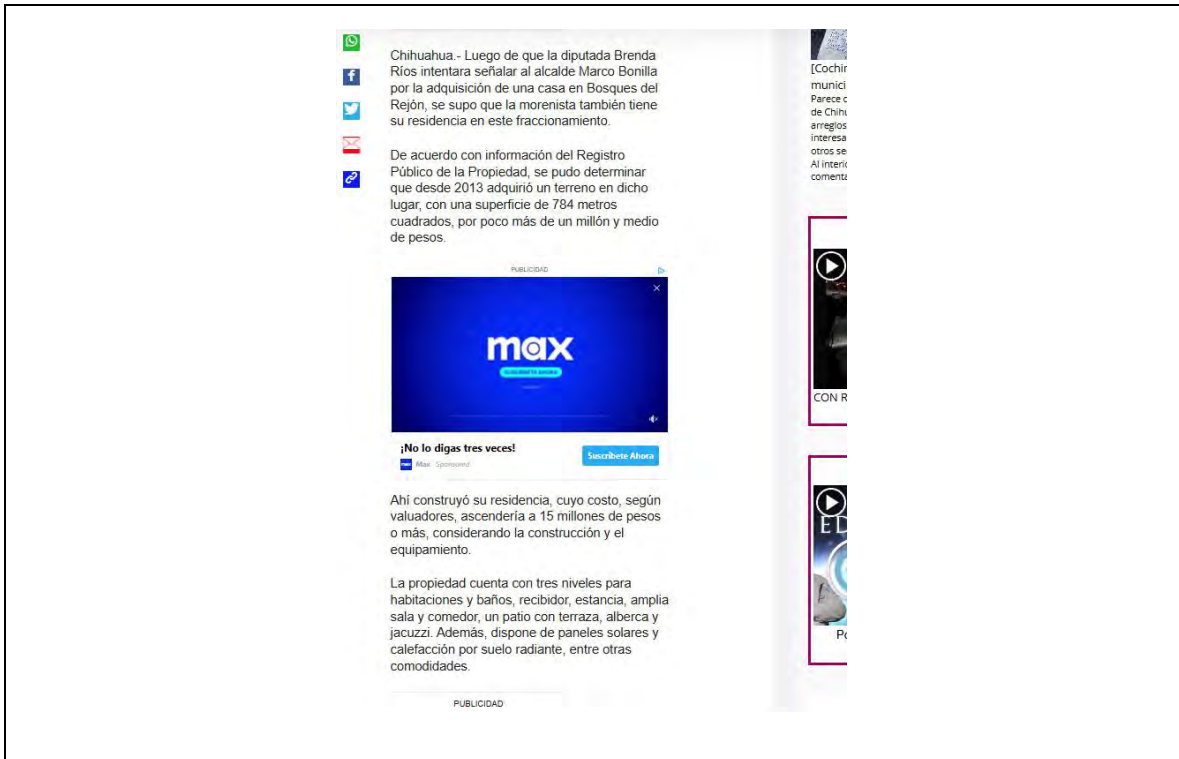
Chihuahua.- Luego de que la diputada Brenda Ríos intentara señalar al alcalde Marco Bonilla por la adquisición de una casa en Bosques del Rejón, se supo que la morenista también tiene su residencia en este fraccionamiento.

De acuerdo con información del Registro Público de la Propiedad, se pudo determinar que desde 2013 adquirió un terreno en dicho lugar, con una superficie de 784 metros cuadrados, por poco más de un millón y medio de pesos.

PUBLICIDAD

max

¡No lo digas tres veces!

Max Sponsored

Suscríbete Ahora

Ahí construyó su residencia, cuyo costo, según valuadores, ascendería a 15 millones de pesos o más, considerando la construcción y el equipamiento.

La propiedad cuenta con tres niveles para habitaciones y baños, recibidor, estancia, amplia sala y comedor, un patio con terraza, alberca y jacuzzi. Además, dispone de paneles solares y calefacción por suelo radiante, entre otras comodidades.

PUBLICIDAD

[Cochin
munici
Parece c
de Chihu
arreglos
interesa
otros se
Al interio
comenta

CON R

ED

Po